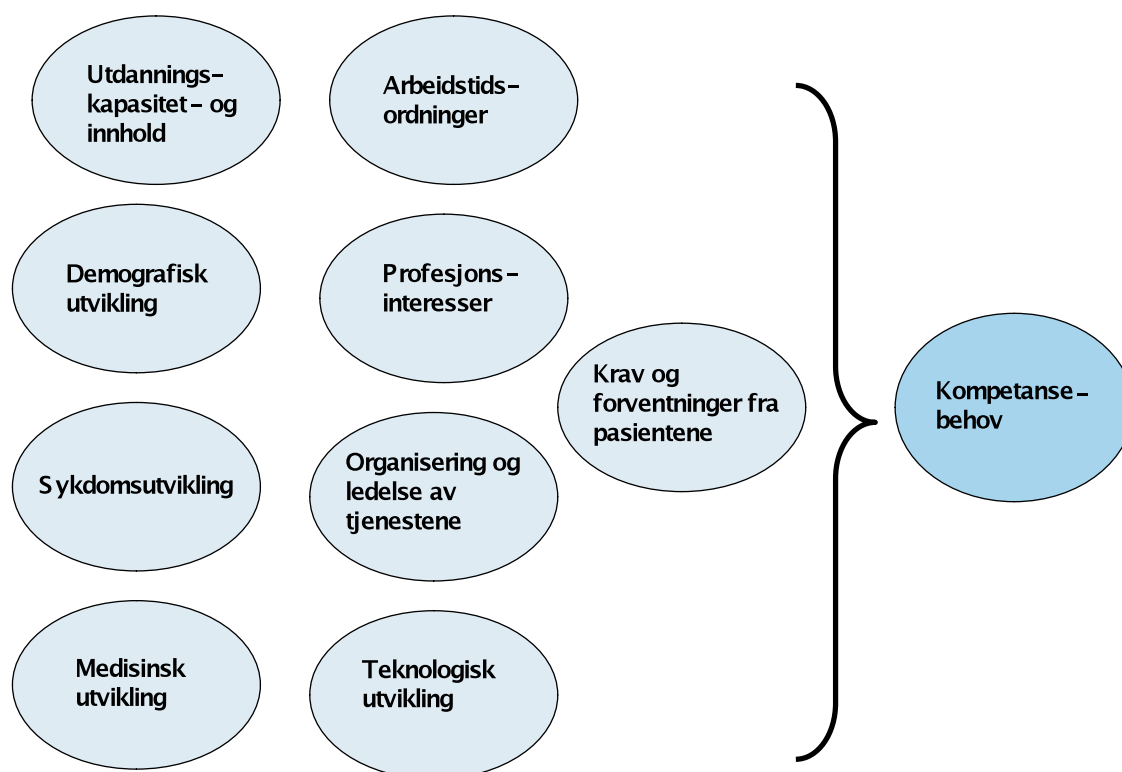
Utdannings-kapasitet - og innhold

Arbeidstids-ordninger

Demografisk utvikling

Profesjons-interesser

Krav og forventninger fra pasientene

Kompetanse-behov

Sykdomsutvikling

Organisering og ledelse av tjenestene

Medisinsk utvikling

Teknologisk utvikling